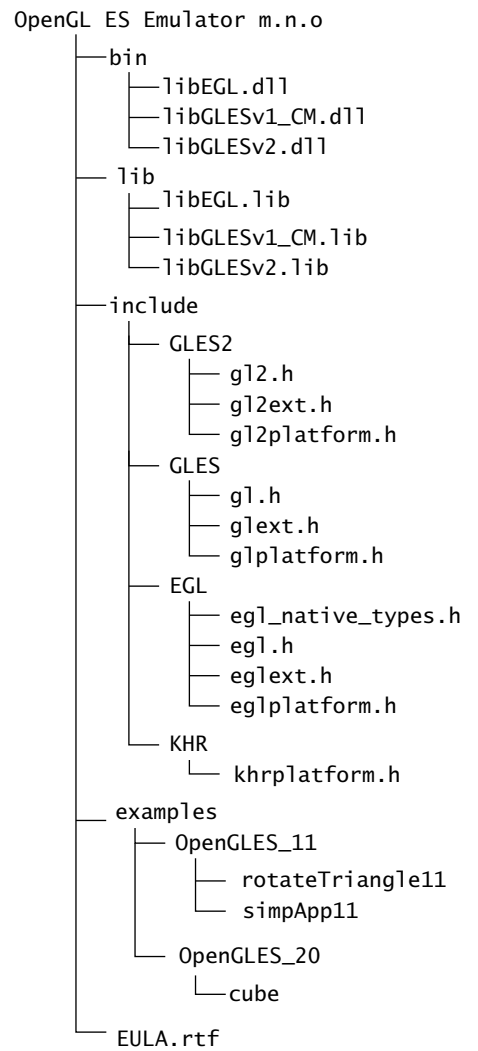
OpenGL ES Emulator m.n.o
bin
libEGL.dll
libGLESv1_CM.dll
libGLESv2.dll
lib
libEGL.lib
libGLESv1_CM.lib
libGLESv2.lib
include
GLES2
gl2.h
gl2ext.h
gl2platform.h
GLES
gl.h
glext.h
glplatform.h
EGL
egl_native_types.h
egl.h
eglext.h
eglplatform.h
KHR
khrplatform.h
examples
OpenGLES_11
rotateTriangle11
simpApp11
OpenGLES_20
cube
EULA.rtf